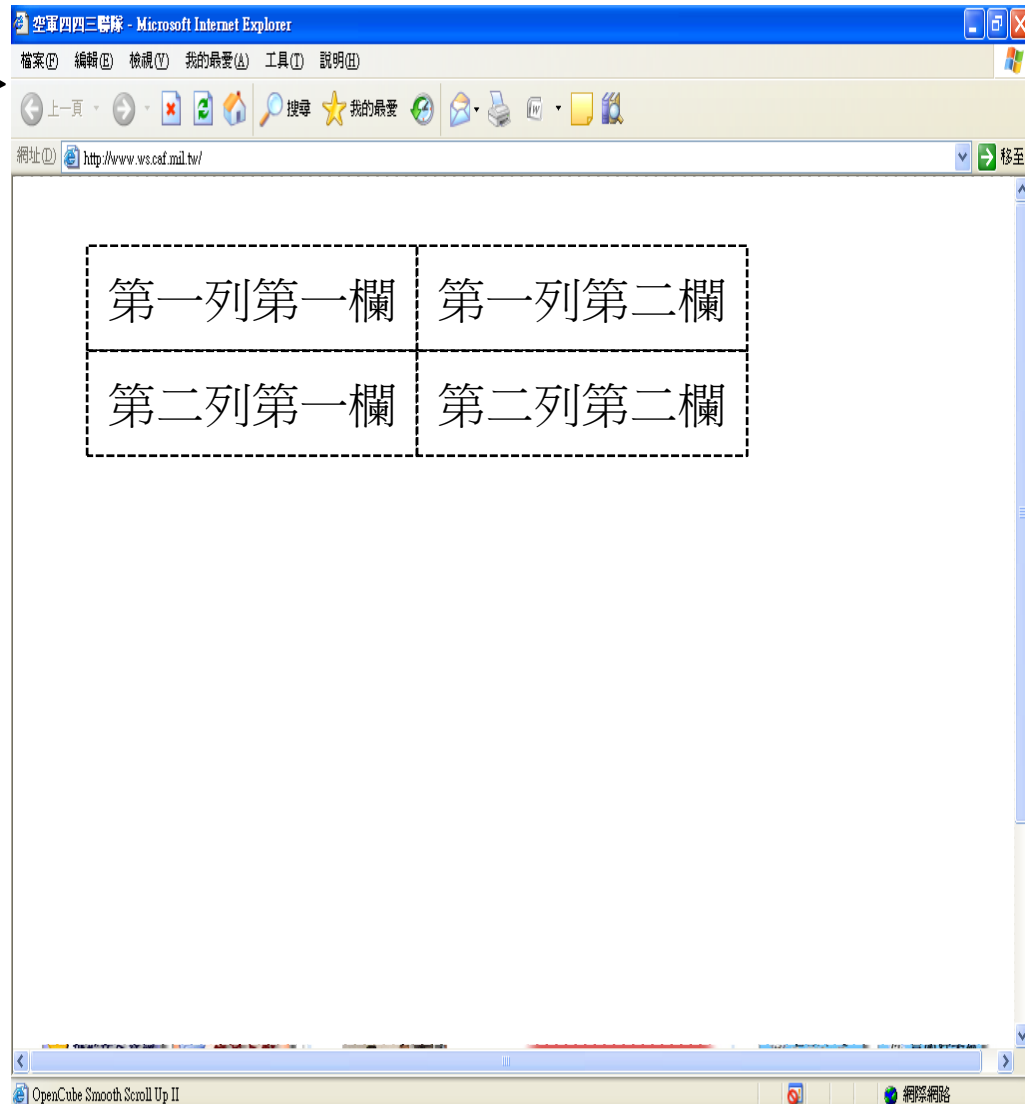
空軍四四三聯隊 - Microsoft Internet Explorer

檔案(F) 編輯(E) 檢視(V) 我的最愛(A) 工具(T) 說明(H)

上一頁 搜尋 我的最愛

網址(D) http://www.ws.caf.mil.tw/ 移至

| 第一列第一欄 | 第一列第二欄 |
|---|---|
| 第二列第一欄 | 第二列第二欄 |

OpenCube Smooth Scroll Up II 網際網路